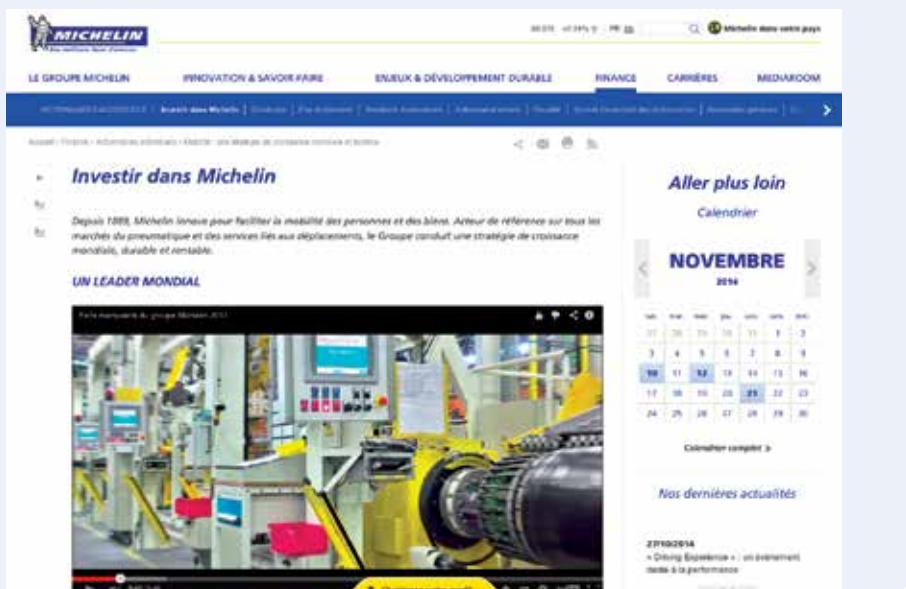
MICHELIN

Michelin dans votre pays

LE GROUPE MICHELIN
INNOVATION & SAVOIR-FAIRE
ENJEUX & DÉVELOPPEMENT DURABLE
FINANCE
CARRIÈRES
MEDIAROOM

Investir dans Michelin

Investir dans Michelin

Depuis 1889, Michelin innove pour faciliter la mobilité des personnes et des biens. Acteur de référence sur tous les marchés du pneumatique et des services liés aux déplacements, le Groupe conduit une stratégie de croissance mondiale, durable et rentable.

UN LEADER MONDIAL

Aller plus loin

Calendrier

NOVEMBRE
2014

| lun. | mar. | mer. | jeu. | ven. | sam. | dim. |
|---|---|---|---|---|---|---|
| 27 | 28 | 29 | 30 | 31 | 1 | 2 |
| 3 | 4 | 5 | 6 | 7 | 8 | 9 |
| 10 | 11 | 12 | 13 | 14 | 15 | 16 |
| 17 | 18 | 19 | 20 | 21 | 22 | 23 |
| 24 | 25 | 26 | 27 | 28 | 29 | 30 |

Calendrier complet

Nos dernières actualités

27/10/2014
« Driving Experience » : un évènement dédié à la performance